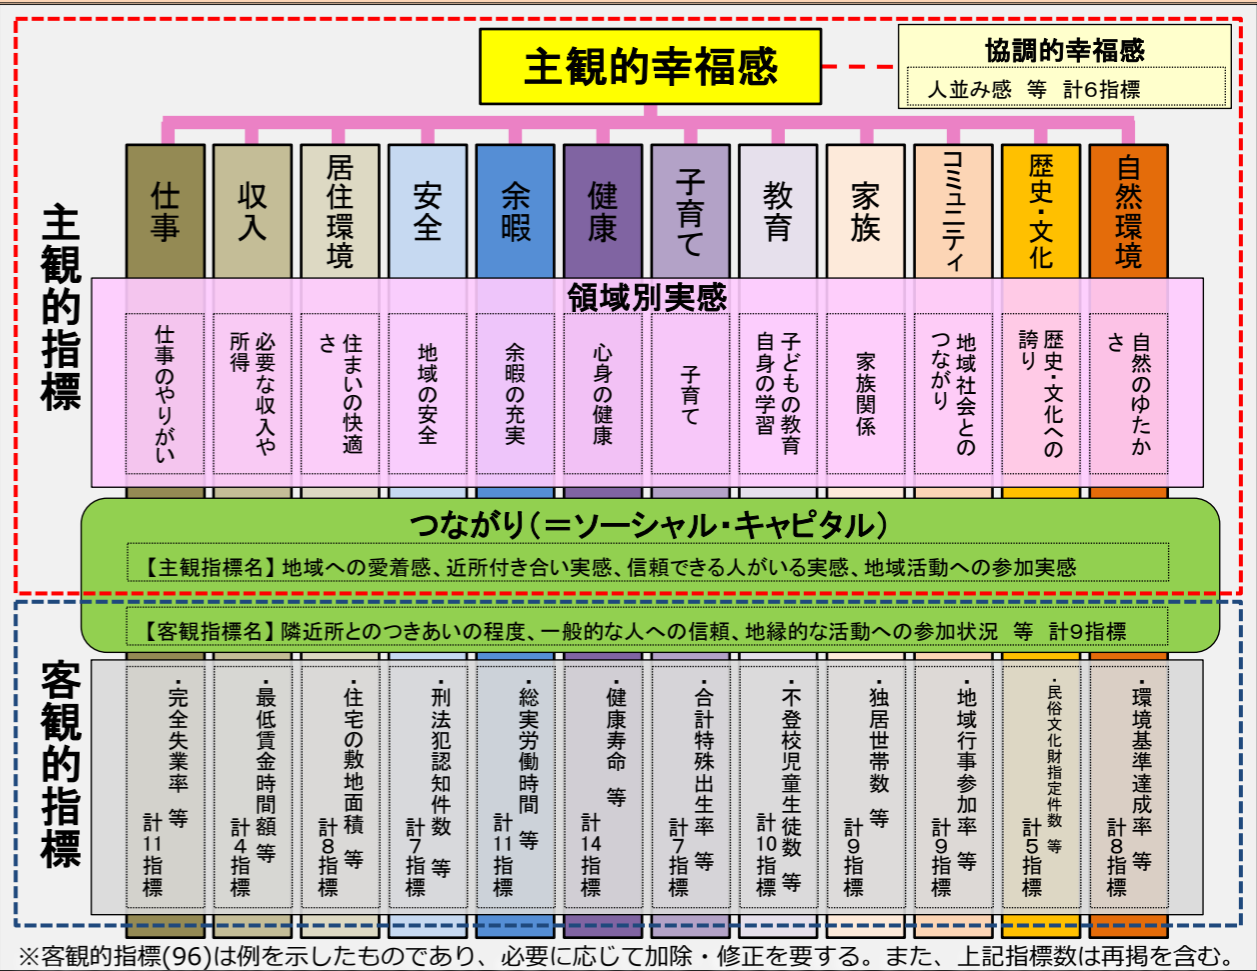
主観的幸福感

協調的幸福感
人並み感　等　計6指標

主観的指標

仕事
収入
居住環境
安全
余暇
健康
子育て
教育
家族
コミュニティ
歴史・文化
自然環境

領域別実感

仕事のやりがい
必要な収入や所得
住まいの快適さ
地域の安全
余暇の充実
心身の健康
子育て
子どもの教育自身の学習
家族関係
地域社会とのつながり
歴史・文化への誇り
自然のゆたかさ

つながり（＝ソーシャル・キャピタル）
【主観指標名】地域への愛着感、近所付き合い実感、信頼できる人がいる実感、地域活動への参加実感
【客観指標名】隣近所とのつきあいの程度、一般的な人への信頼、地縁的な活動への参加状況　等　計9指標

客観的指標

・完全失業率　等　計11指標
・最低賃金時間額　等　計4指標
・住宅の敷地面積　等　計8指標
・刑法犯認知件数　等　計7指標
・総実労働時間　等　計11指標
・健康寿命　等　計14指標
・合計特殊出生率　等　計7指標
・不登校児童生徒数　等　計10指標
・独居世帯数　等　計9指標
・地域行事参加率　等　計9指標
・民俗文化財指定件数　等　計5指標
・環境基準達成率　等　計8指標

※客観的指標(96)は例を示したものであり、必要に応じて加除・修正を要する。また、上記指標数は再掲を含む。